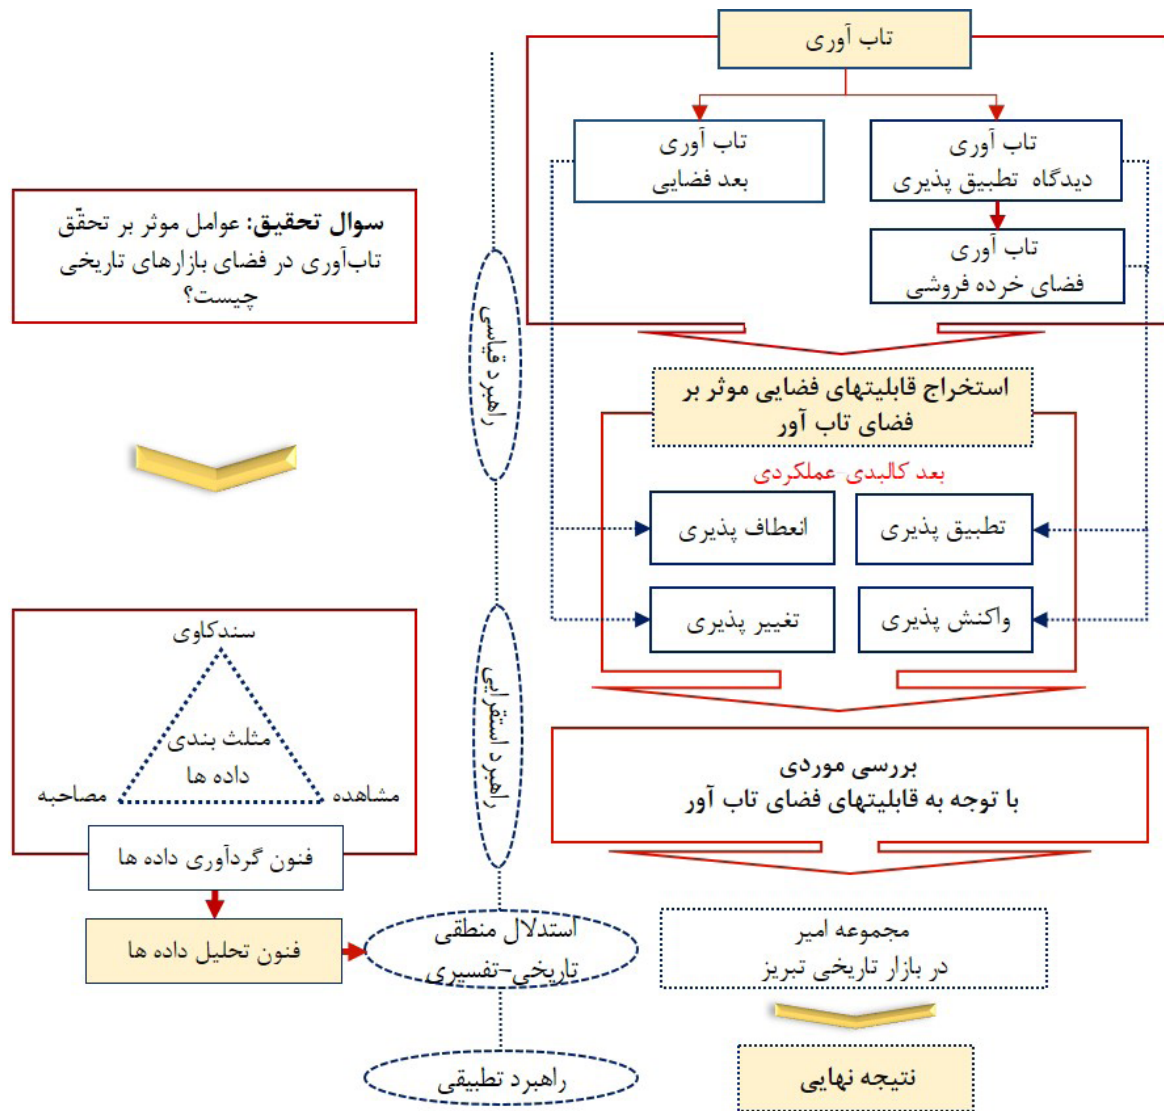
تاب آوری

تاب آوری
بعد فضایی

تاب آوری
دیدگاه تطبیق پذیری

تاب آوری
فضای خرده فروشی

سوال تحقیق: عوامل موثر بر تحقق تاب‌آوری در فضای بازارهای تاریخی چیست؟

راهبرد قیاسی

استخراج قابلیتهای فضایی موثر بر فضای تاب آور

بعد کالبدی-عملکردی

انعطاف پذیری

تطبیق پذیری

تغییر پذیری

واکنش پذیری

سندکاوی

مثلث بندی
داده ها

مصاحبه

مشاهده

راهبرد استقرایی

بررسی موردی
با توجه به قابلیتهای فضای تاب آور

فنون گردآوری داده ها

فنون تحلیل داده ها

استدلال منطقی
تاریخی-تفسیری

مجموعه امیر
در بازار تاریخی تبریز

راهبرد تطبیقی

نتیجه نهایی